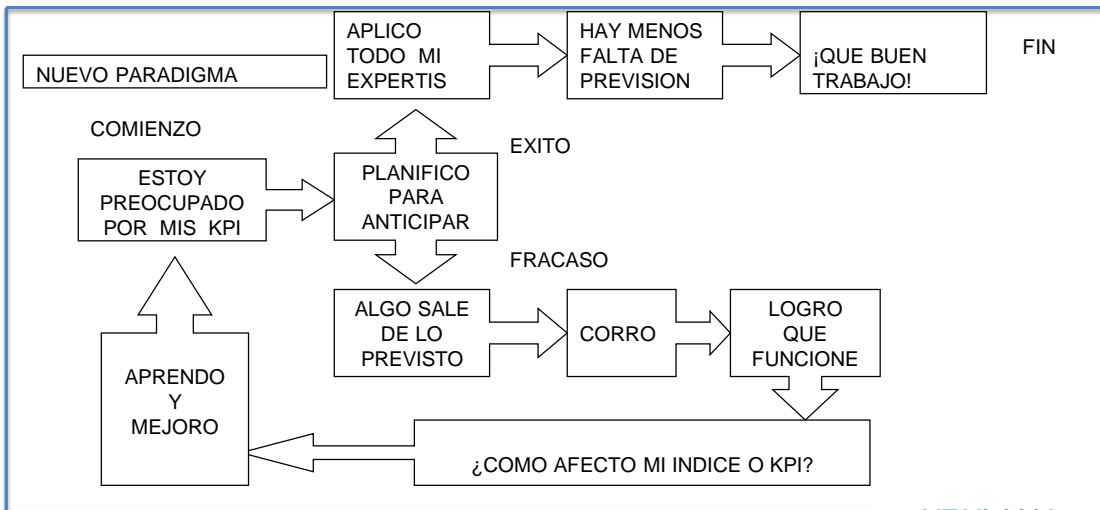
NUEVO PARADIGMA

APLICO TODO MI EXPERTIS

HAY MENOS FALTA DE PREVISION

¡QUE BUEN TRABAJO!

FIN

COMIENZO

ESTOY PREOCUPADO POR MIS KPI

PLANIFICO PARA ANTICIPAR

EXITO

FRACASO

ALGO SALE DE LO PREVISTO

CORRO

LOGRO QUE FUNCIONE

APRENDO Y MEJORO

¿COMO AFECTO MI INDICE O KPI?

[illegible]